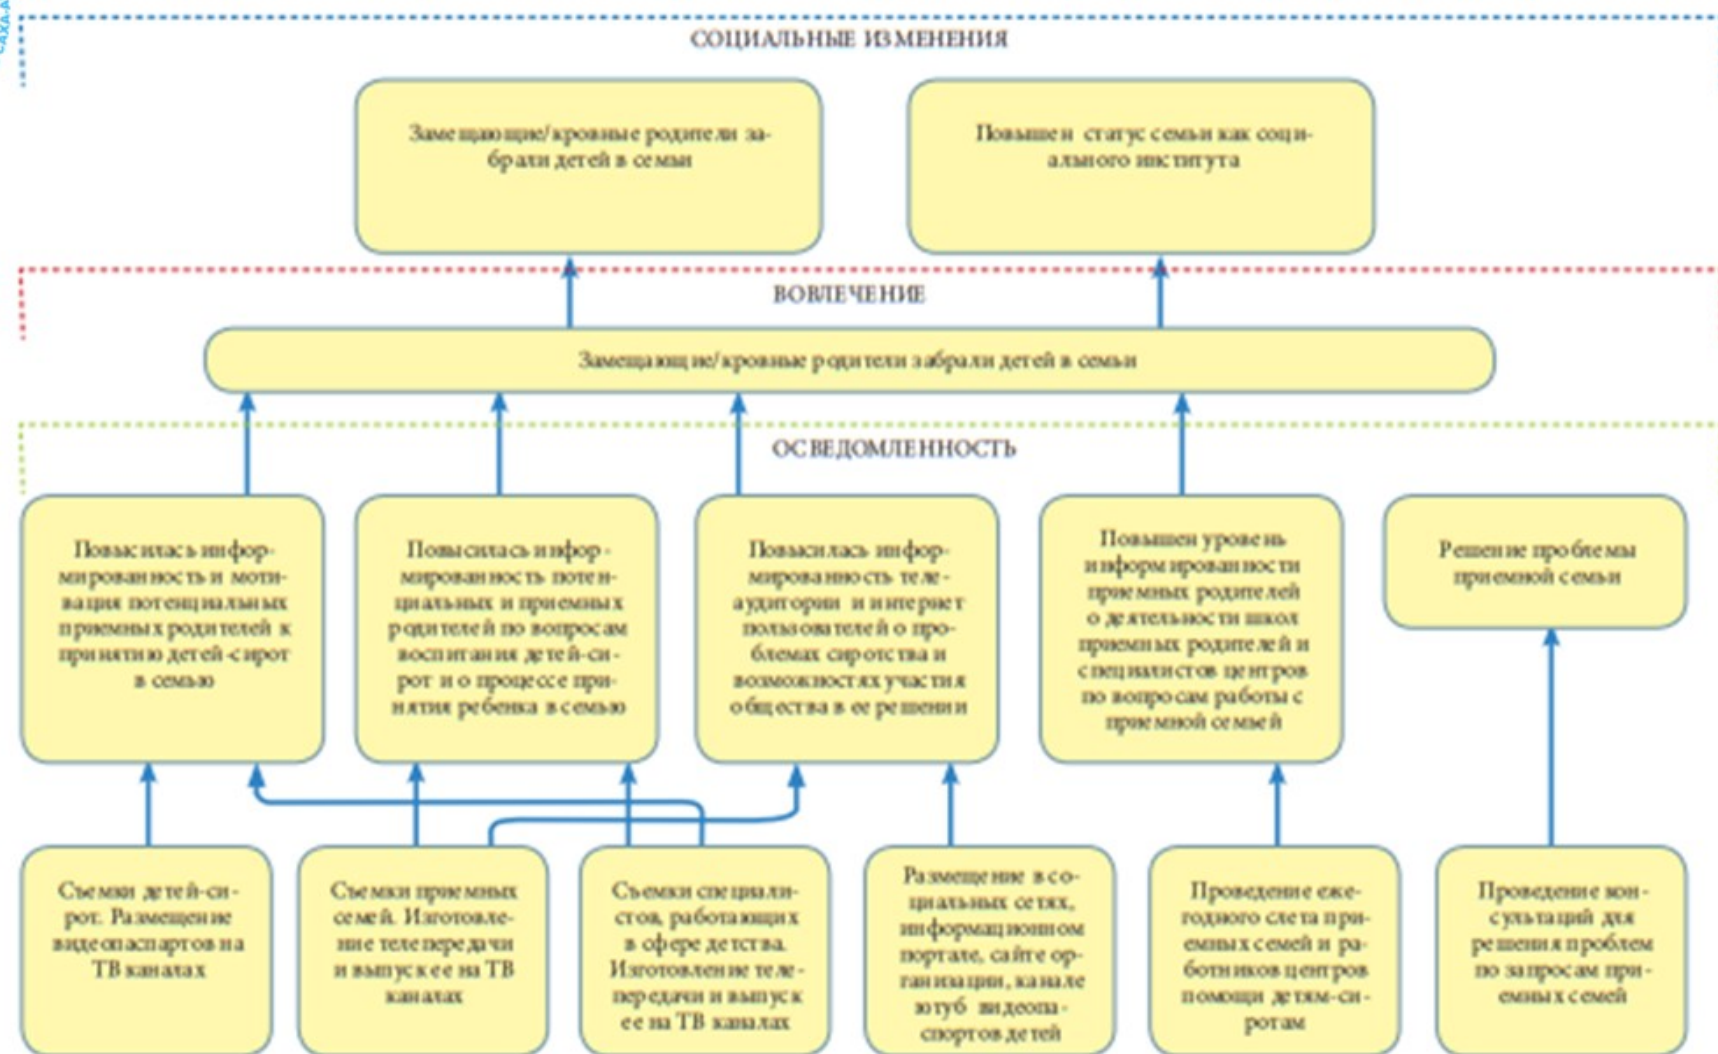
СОЦИАЛЬНЫЕ ИЗМЕНЕНИЯ

Замещающие/кровные родители забрали детей в семьи

Повышен статус семьи как социального института

ВОВЛЕЧЕНИЕ

Замещающие/кровные родители забрали детей в семьи

ОСВЕДОМЛЕННОСТЬ

Повысилась информированность и мотивация потенциальных приемных родителей к принятию детей-сирот в семью

Повысилась информированность потенциальных и приемных родителей по вопросам воспитания детей-сирот и о процессе принятия ребенка в семью

Повысилась информированность телеаудитории и интернет пользователей о проблемах сиротства и возможностях участия общества в ее решении

Повышен уровень информированности приемных родителей о деятельности школ приемных родителей и специалистов центров по вопросам работы с приемной семьей

Решение проблемы приемной семьи

Съемки детей-сирот. Размещение видеопаспартов на ТВ каналах

Съемки приемных семей. Изготовление телепередачи и выпуск ее на ТВ каналах

Съемки специалистов, работающих в сфере детства. Изготовление телепередачи и выпуск ее на ТВ каналах

Размещение в социальных сетях, информационном портале, сайте организации, канале ютуб видеопаспортов детей

Проведение ежегодного слета приемных семей и работников центров помощи детям-сиротам

Проведение консультаций для решения проблем по запросам приемных семей